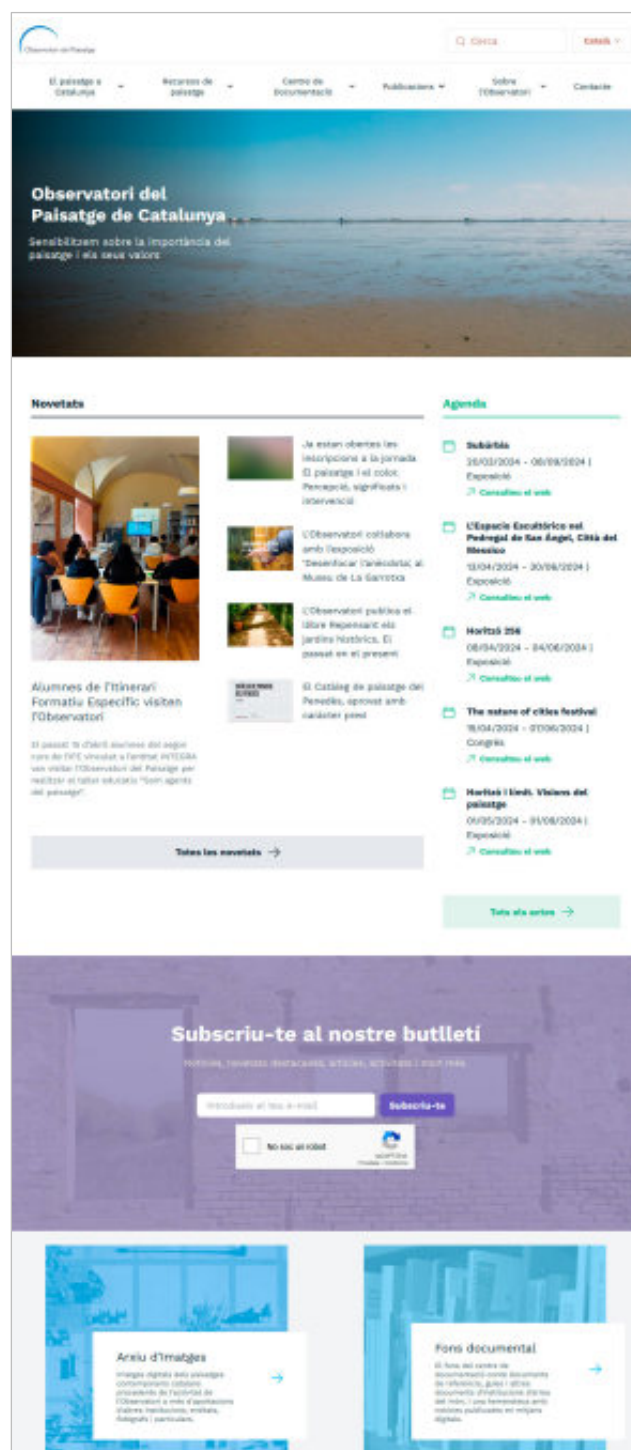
Observatori del Paisatge

Cerca

Català

El paisatge a Catalunya
Recursos de paisatge
Centre de Documentació
Publicacions
Sobre l'Observatori
Contacte

Observatori del Paisatge de Catalunya

Sensibilitzem sobre la importància del paisatge i els seus valors

Novetats

Alumnes de l'Itinerari Formatiu Específic visiten l'Observatori

El passat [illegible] d'abril alumnes del segon curs de l'IFE vinculat a l'entitat INTEGRA van visitar l'Observatori del Paisatge per realitzar el taller educatiu "Som agents del paisatge".

Ja estan obertes les inscripcions a la jornada El paisatge i el color. Percepció, significats i intervenció

L'Observatori col·labora amb l'exposició "Desenfocar l'anècdota", al Museu de La Garrotxa

L'Observatori publica el llibre Repensant els jardins històrics. El passat en el present

El Catàleg de paisatge del Penedès, aprovat amb caràcter previ

Totes les novetats

Agenda

Subàrbia
26/02/2024 - 08/09/2024 | Exposició
Consulteu el web

L'Espacio Escultórico nel Pedregal de San Ángel, Città del Messico
13/04/2024 - 30/06/2024 | Exposició
Consulteu el web

Horitzó 216
08/04/2024 - 04/06/2024 | Exposició
Consulteu el web

The nature of cities festival
15/04/2024 - 01/06/2024 | Congrés
Consulteu el web

Horitzó i límit. Visions del paisatge
01/05/2024 - 01/08/2024 | Exposició
Consulteu el web

Tots els actes

Subscriu-te al nostre butlletí

Notícies, novetats destacades, articles, activitats i molt més

Introduïu el teu e-mail
Subscriu-te

No soc un robot
reCAPTCHA
Privadesa - Condicions

Arxiu d'imatges
Imatges digitals dels paisatges contemporanis catalans procedents de l'activitat de l'Observatori a més d'aportacions d'altres institucions, entitats, fotògrafs i particulars.

Fons documental
El fons del centre de documentació conté documents de referència, guies i altres documents d'institucions d'arreu del món, i una hemeroteca amb notícies publicades en mitjans digitals.